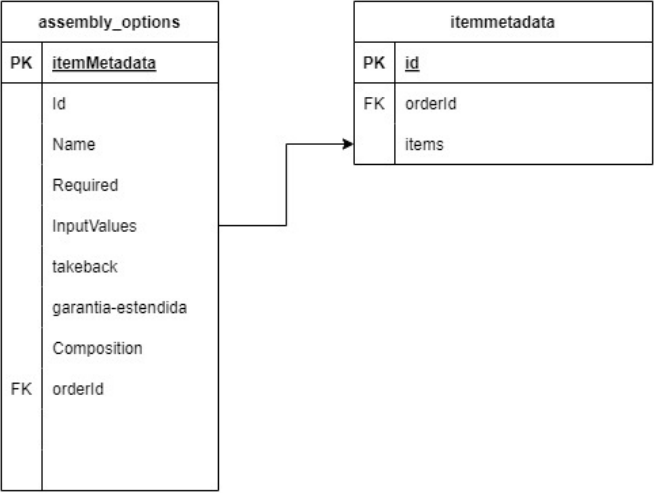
assembly_options

| PK | itemMetadata |
|---|---|
| | Id |
| | Name |
| | Required |
| | InputValues |
| | takeback |
| | garantia-estendida |
| | Composition |
| FK | orderId |

itemmetadata

| PK | id |
|---|---|
| FK | orderId |
| | items |